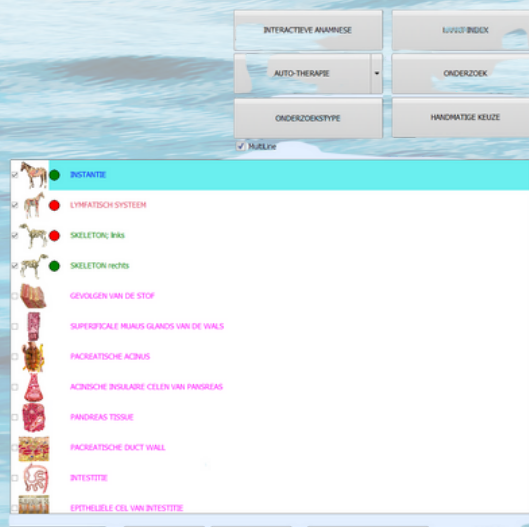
INTERACTIEVE ANAMNESE

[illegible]INDEX

AUTO-THERAPIE

ONDERZOEK

ONDERZOEKSTYPE

HANDMATIGE KEUZE

MultiLine

INSTANTIE

LYMFATISCH SYSTEEM

SKELETON; links

SKELETON rechts

GEVOLGEN VAN DE STOF

SUPERFICALE MUAUS GLANDS VAN DE WALS

PACREATISCHE ACINUS

ACINISCHE INSULAIRE CELEN VAN PANSREAS

PANDREAS TISSUE

PACREATISCHE DUCT WALL

INTESTITIE

EPITHELIELE CEL VAN INTESTITIE